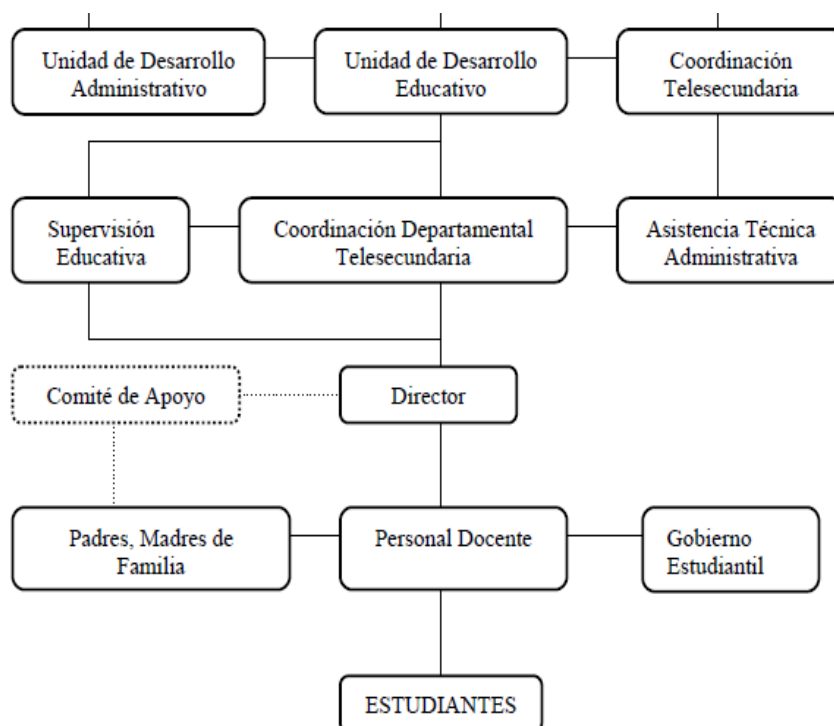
Unidad de Desarrollo Administrativo

Unidad de Desarrollo Educativo

Coordinación Telesecundaria

Supervisión Educativa

Coordinación Departamental Telesecundaria

Asistencia Técnica Administrativa

Comité de Apoyo

Director

Padres, Madres de Familia

Personal Docente

Gobierno Estudiantil

ESTUDIANTES